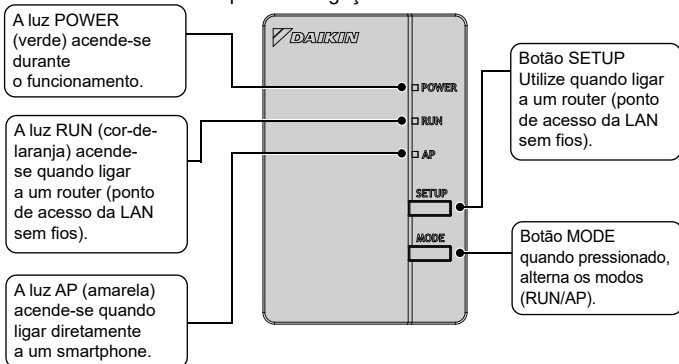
A luz POWER (verde) acende-se durante o funcionamento.

A luz RUN (cor-de-laranja) acende-se quando ligar a um router (ponto de acesso da LAN sem fios).

A luz AP (amarela) acende-se quando ligar diretamente a um smartphone.

DAIKIN

POWER

RUN

AP

SETUP

MODE

Botão SETUP Utilize quando ligar a um router (ponto de acesso da LAN sem fios).

Botão MODE quando pressionado, alterna os modos (RUN/AP).